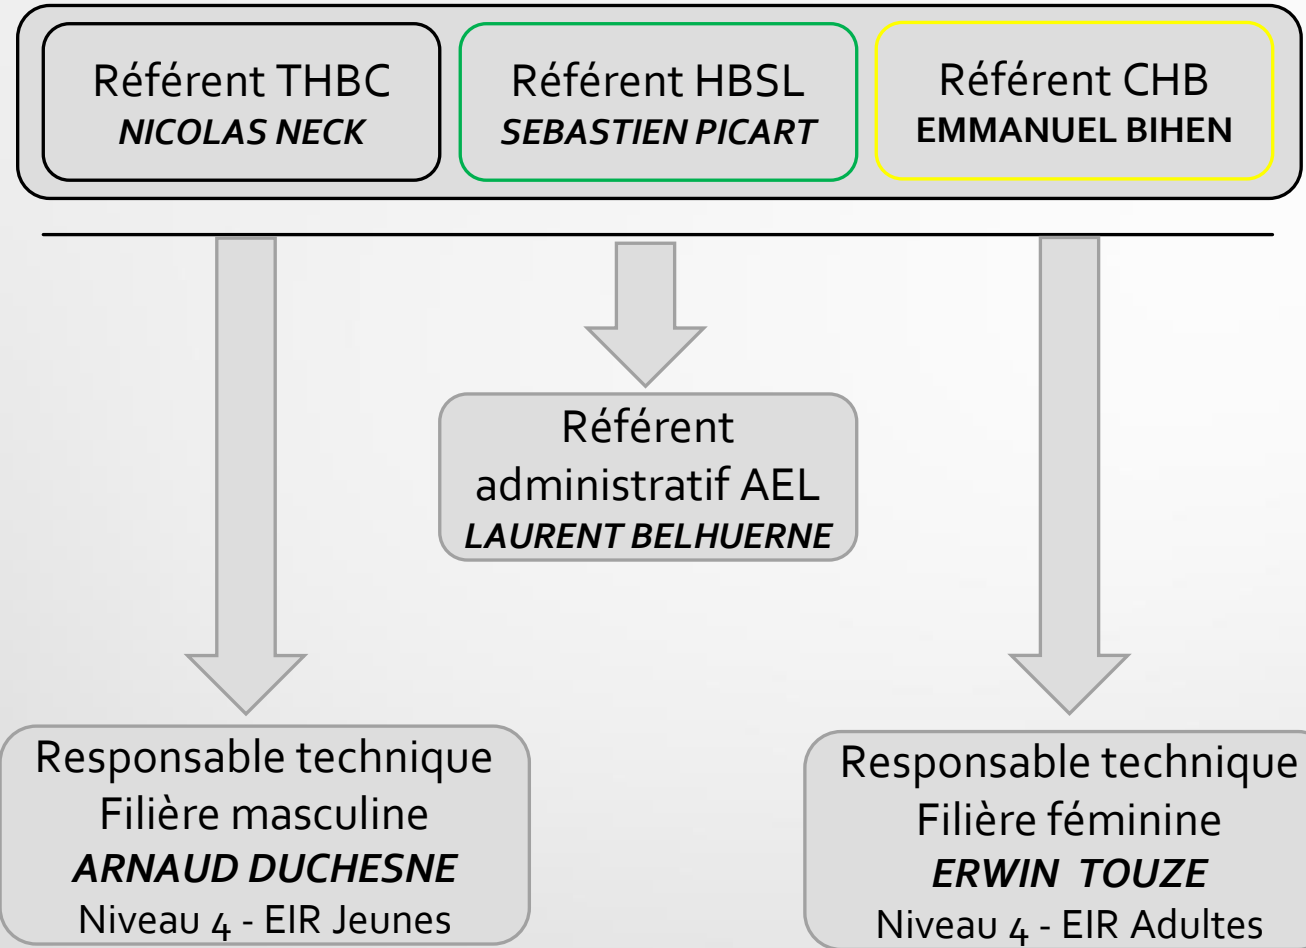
Référent THBC
***NICOLAS NECK***

Référent HBSL
***SEBASTIEN PICART***

Référent CHB
**EMMANUEL BIHEN**

Référent administratif AEL
***LAURENT BELHUERNE***

Responsable technique
Filière masculine
***ARNAUD DUCHESNE***
Niveau 4 - EIR Jeunes

Responsable technique
Filière féminine
***ERWIN TOUZE***
Niveau 4 - EIR Adultes